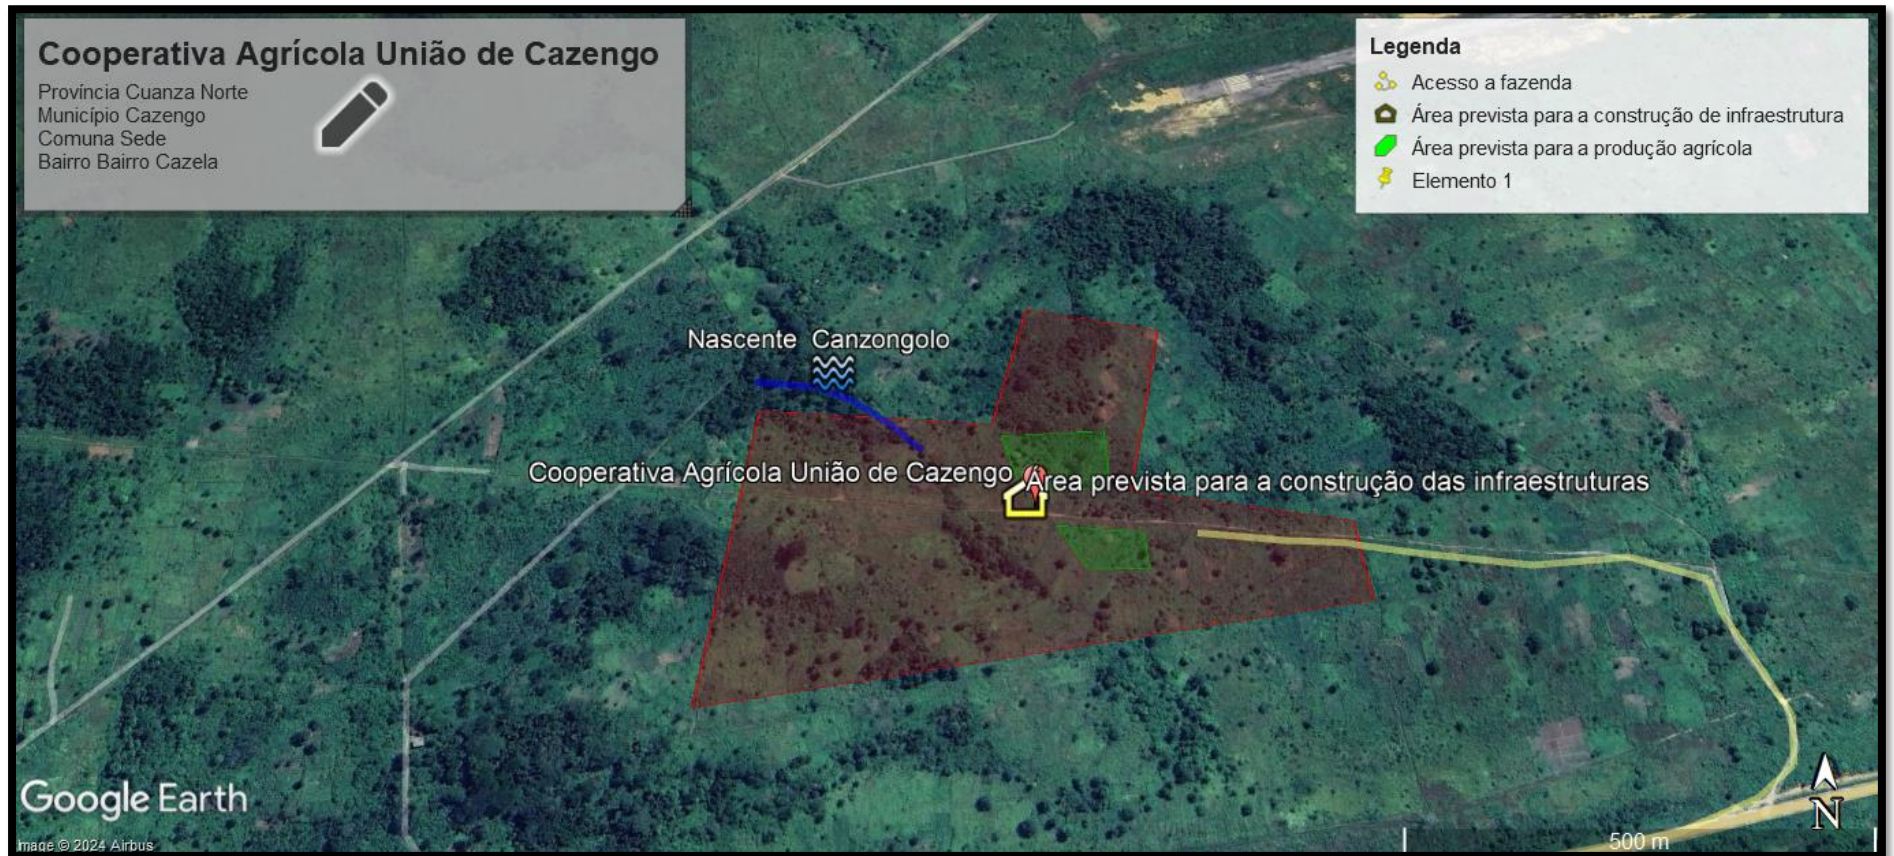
Cooperativa Agrícola União de Cazengo
Província Cuanza Norte
Município Cazengo
Comuna Sede
Bairro Bairro Cazela

Legenda
Acesso a fazenda
Área prevista para a construção de infraestrutura
Área prevista para a produção agrícola
Elemento 1

Nascente Canzongolo

Cooperativa Agrícola União de Cazengo

Área prevista para a construção das infraestruturas

Google Earth
Image © 2024 Airbus

500 m

N